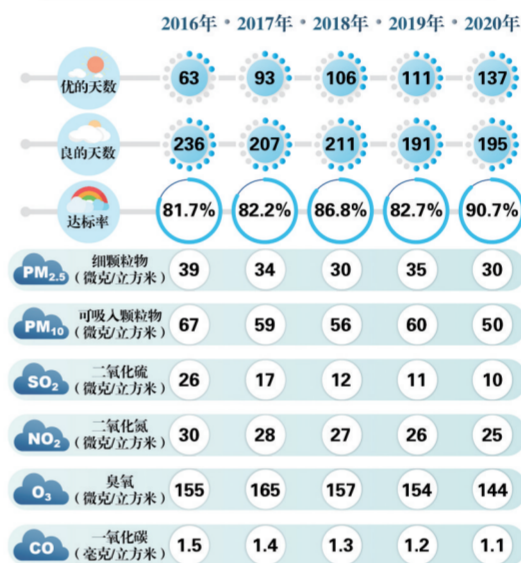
|  | 2016年 | 2017年 | 2018年 | 2019年 | 2020年 |
|---|---|---|---|---|---|
| 优的天数 | 63 | 93 | 106 | 111 | 137 |
| 良的天数 | 236 | 207 | 211 | 191 | 195 |
| 达标率 | 81.7% | 82.2% | 86.8% | 82.7% | 90.7% |
| $PM_{2.5}$ 细颗粒物（微克/立方米） | 39 | 34 | 30 | 35 | 30 |
| $PM_{10}$ 可吸入颗粒物（微克/立方米） | 67 | 59 | 56 | 60 | 50 |
| $SO_2$ 二氧化硫（微克/立方米） | 26 | 17 | 12 | 11 | 10 |
| $NO_2$ 二氧化氮（微克/立方米） | 30 | 28 | 27 | 26 | 25 |
| $O_3$ 臭氧（微克/立方米） | 155 | 165 | 157 | 154 | 144 |
| CO 一氧化碳（毫克/立方米） | 1.5 | 1.4 | 1.3 | 1.2 | 1.1 |